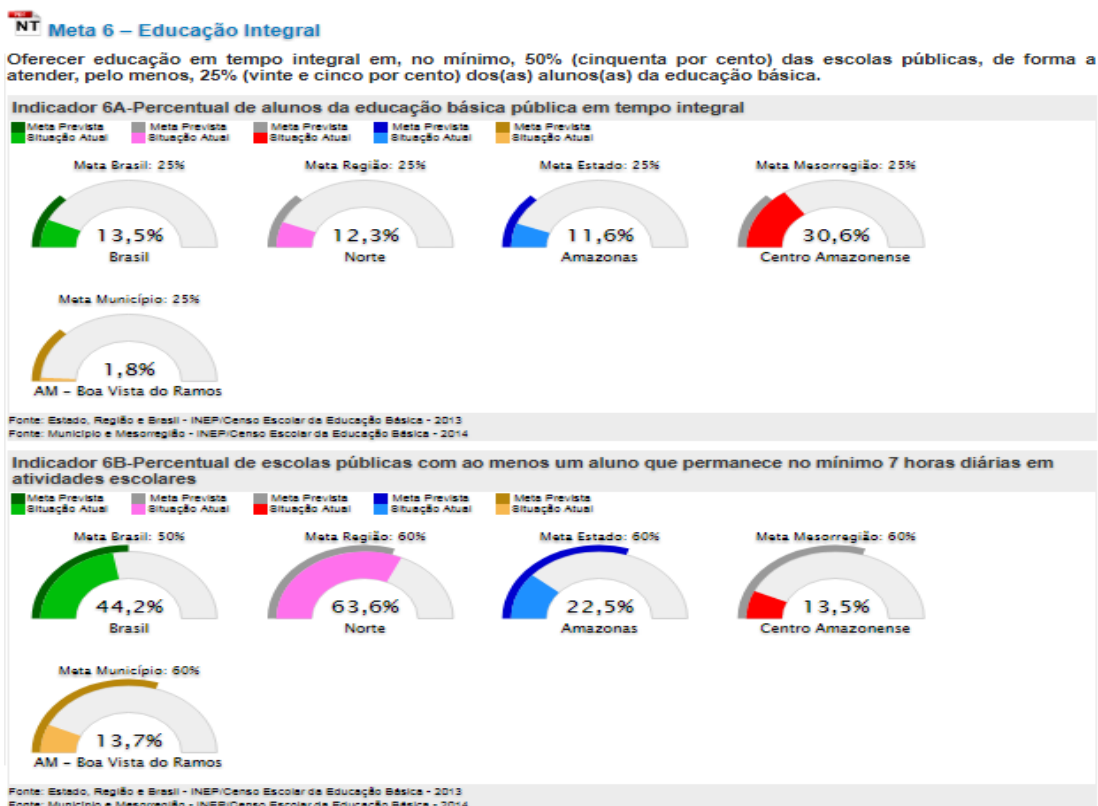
NT Meta 6 – Educação Integral

Oferecer educação em tempo integral em, no mínimo, 50% (cinquenta por cento) das escolas públicas, de forma a atender, pelo menos, 25% (vinte e cinco por cento) dos(as) alunos(as) da educação básica.

Indicador 6A-Percentual de alunos da educação básica pública em tempo integral

Meta Prevista
Situação Atual
Meta Prevista
Situação Atual
Meta Prevista
Situação Atual
Meta Prevista
Situação Atual
Meta Prevista
Situação Atual

Meta Brasil: 25%
13,5%
Brasil

Meta Região: 25%
12,3%
Norte

Meta Estado: 25%
11,6%
Amazonas

Meta Mesorregião: 25%
30,6%
Centro Amazonense

Meta Município: 25%
1,8%
AM – Boa Vista do Ramos

Fonte: Estado, Região e Brasil - INEP/Censo Escolar da Educação Básica - 2013
Fonte: Município e Mesorregião - INEP/Censo Escolar da Educação Básica - 2014

Indicador 6B-Percentual de escolas públicas com ao menos um aluno que permanece no mínimo 7 horas diárias em atividades escolares

Meta Prevista
Situação Atual
Meta Prevista
Situação Atual
Meta Prevista
Situação Atual
Meta Prevista
Situação Atual
Meta Prevista
Situação Atual

Meta Brasil: 50%
44,2%
Brasil

Meta Região: 60%
63,6%
Norte

Meta Estado: 60%
22,5%
Amazonas

Meta Mesorregião: 60%
13,5%
Centro Amazonense

Meta Município: 60%
13,7%
AM – Boa Vista do Ramos

Fonte: Estado, Região e Brasil - INEP/Censo Escolar da Educação Básica - 2013
Fonte: Município e Mesorregião - INEP/Censo Escolar da Educação Básica - 2014